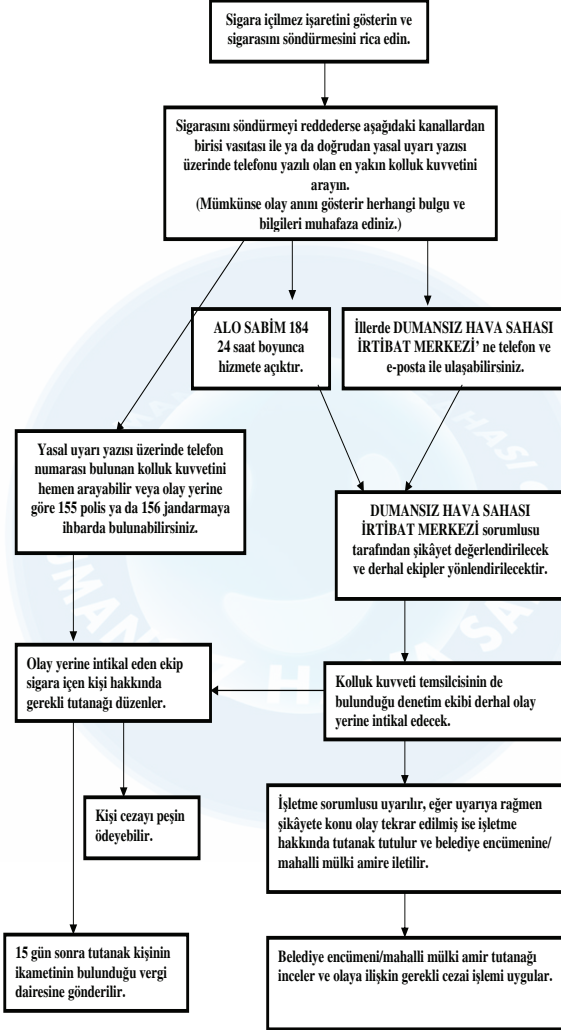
Sigara içilmez işaretini gösterin ve sigarasını söndürmesini rica edin.

Sigarasını söndürmeyi reddederse aşağıdaki kanallardan birisi vasıtası ile ya da doğrudan yasal uyarı yazısı üzerinde telefonu yazılı olan en yakın kolluk kuvvetini arayın.
(Mümkünse olay anını gösterir herhangi bulgu ve bilgileri muhafaza ediniz.)

ALO SABİM 184
24 saat boyunca hizmete açıktır.

İllerde DUMANSIZ HAVA SAHASI İRTİBAT MERKEZİ' ne telefon ve e-posta ile ulaşabilirsiniz.

Yasal uyarı yazısı üzerinde telefon numarası bulunan kolluk kuvvetini hemen arayabilir veya olay yerine göre 155 polis ya da 156 jandarmaya ihbarda bulunabilirsiniz.

DUMANSIZ HAVA SAHASI İRTİBAT MERKEZİ sorumlusu tarafından şikâyet değerlendirilecek ve derhal ekipler yönlendirilecektir.

Olay yerine intikal eden ekip sigara içen kişi hakkında gerekli tutanağı düzenler.

Kolluk kuvveti temsilcisinin de bulunduğu denetim ekibi derhal olay yerine intikal edecek.

Kişi cezayı peşin ödeyebilir.

İşletme sorumlusu uyarılır, eğer uyarıya rağmen şikâyete konu olay tekrar edilmiş ise işletme hakkında tutanak tutulur ve belediye encümenine/ mahalli mülki amire iletilir.

15 gün sonra tutanak kişinin ikametinin bulunduğu vergi dairesine gönderilir.

Belediye encümeni/mahalli mülki amir tutanağı inceler ve olaya ilişkin gerekli cezai işlemi uygular.